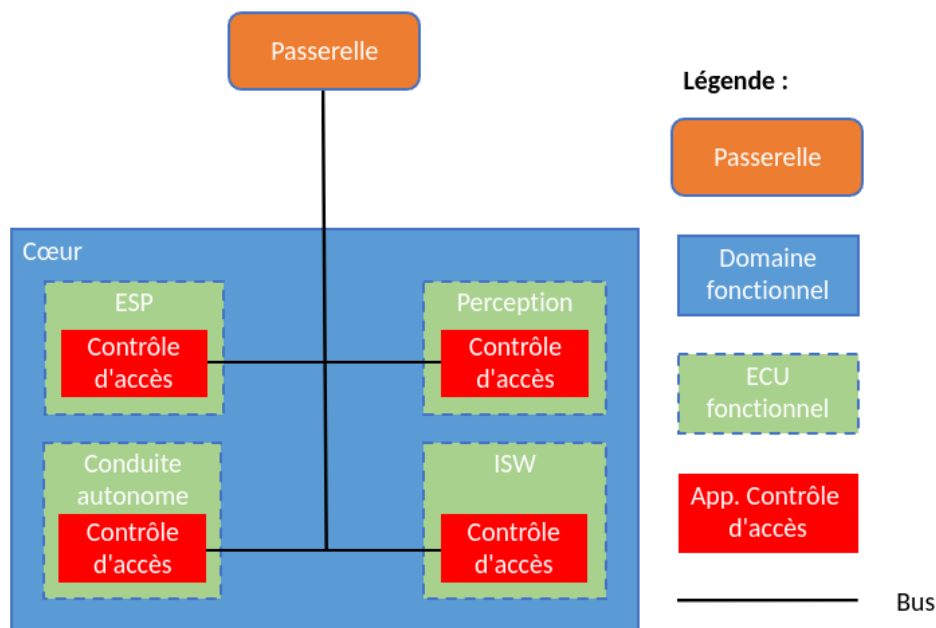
Passerelle

Cœur

ESP
Contrôle d'accès

Perception
Contrôle d'accès

Conduite autonome
Contrôle d'accès

ISW
Contrôle d'accès

Légende :

Passerelle

Domaine fonctionnel

ECU fonctionnel

App. Contrôle d'accès

Bus